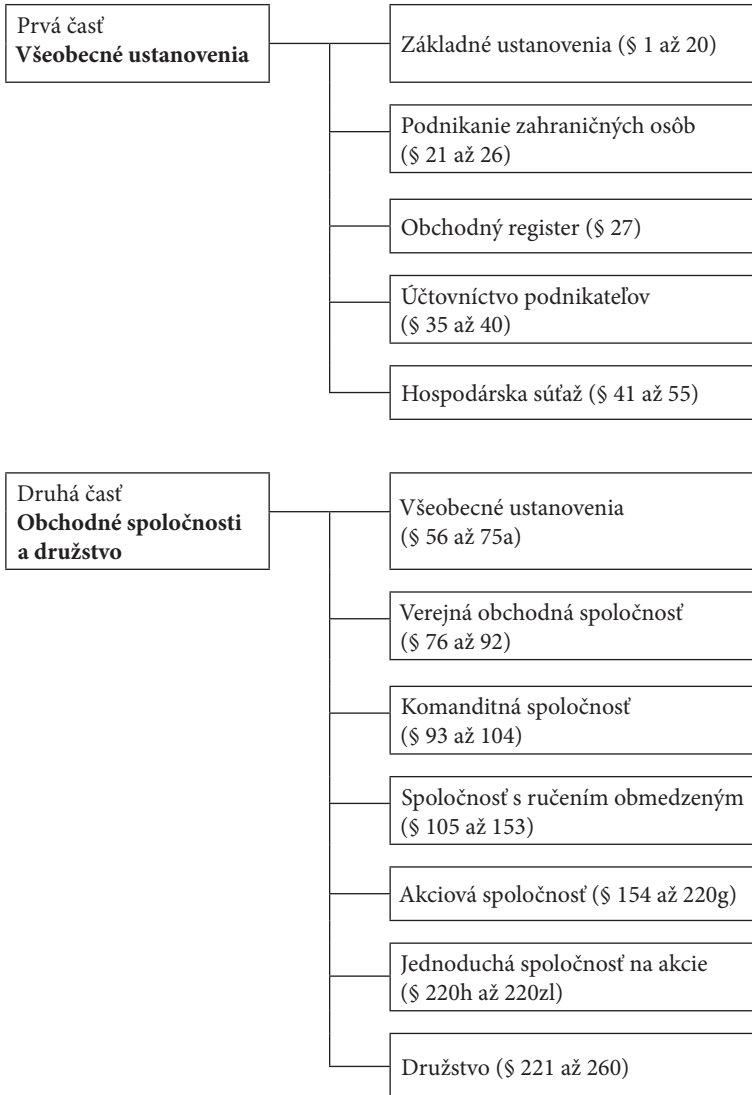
Prvá časť
**Všeobecné ustanovenia**

Základné ustanovenia (§ 1 až 20)

Podnikanie zahraničných osôb (§ 21 až 26)

Obchodný register (§ 27)

Účtovníctvo podnikateľov (§ 35 až 40)

Hospodárska súťaž (§ 41 až 55)

Druhá časť
**Obchodné spoločnosti a družstvo**

Všeobecné ustanovenia (§ 56 až 75a)

Verejná obchodná spoločnosť (§ 76 až 92)

Komanditná spoločnosť (§ 93 až 104)

Spoločnosť s ručením obmedzeným (§ 105 až 153)

Akciová spoločnosť (§ 154 až 220g)

Jednoduchá spoločnosť na akcie (§ 220h až 220zl)

Družstvo (§ 221 až 260)